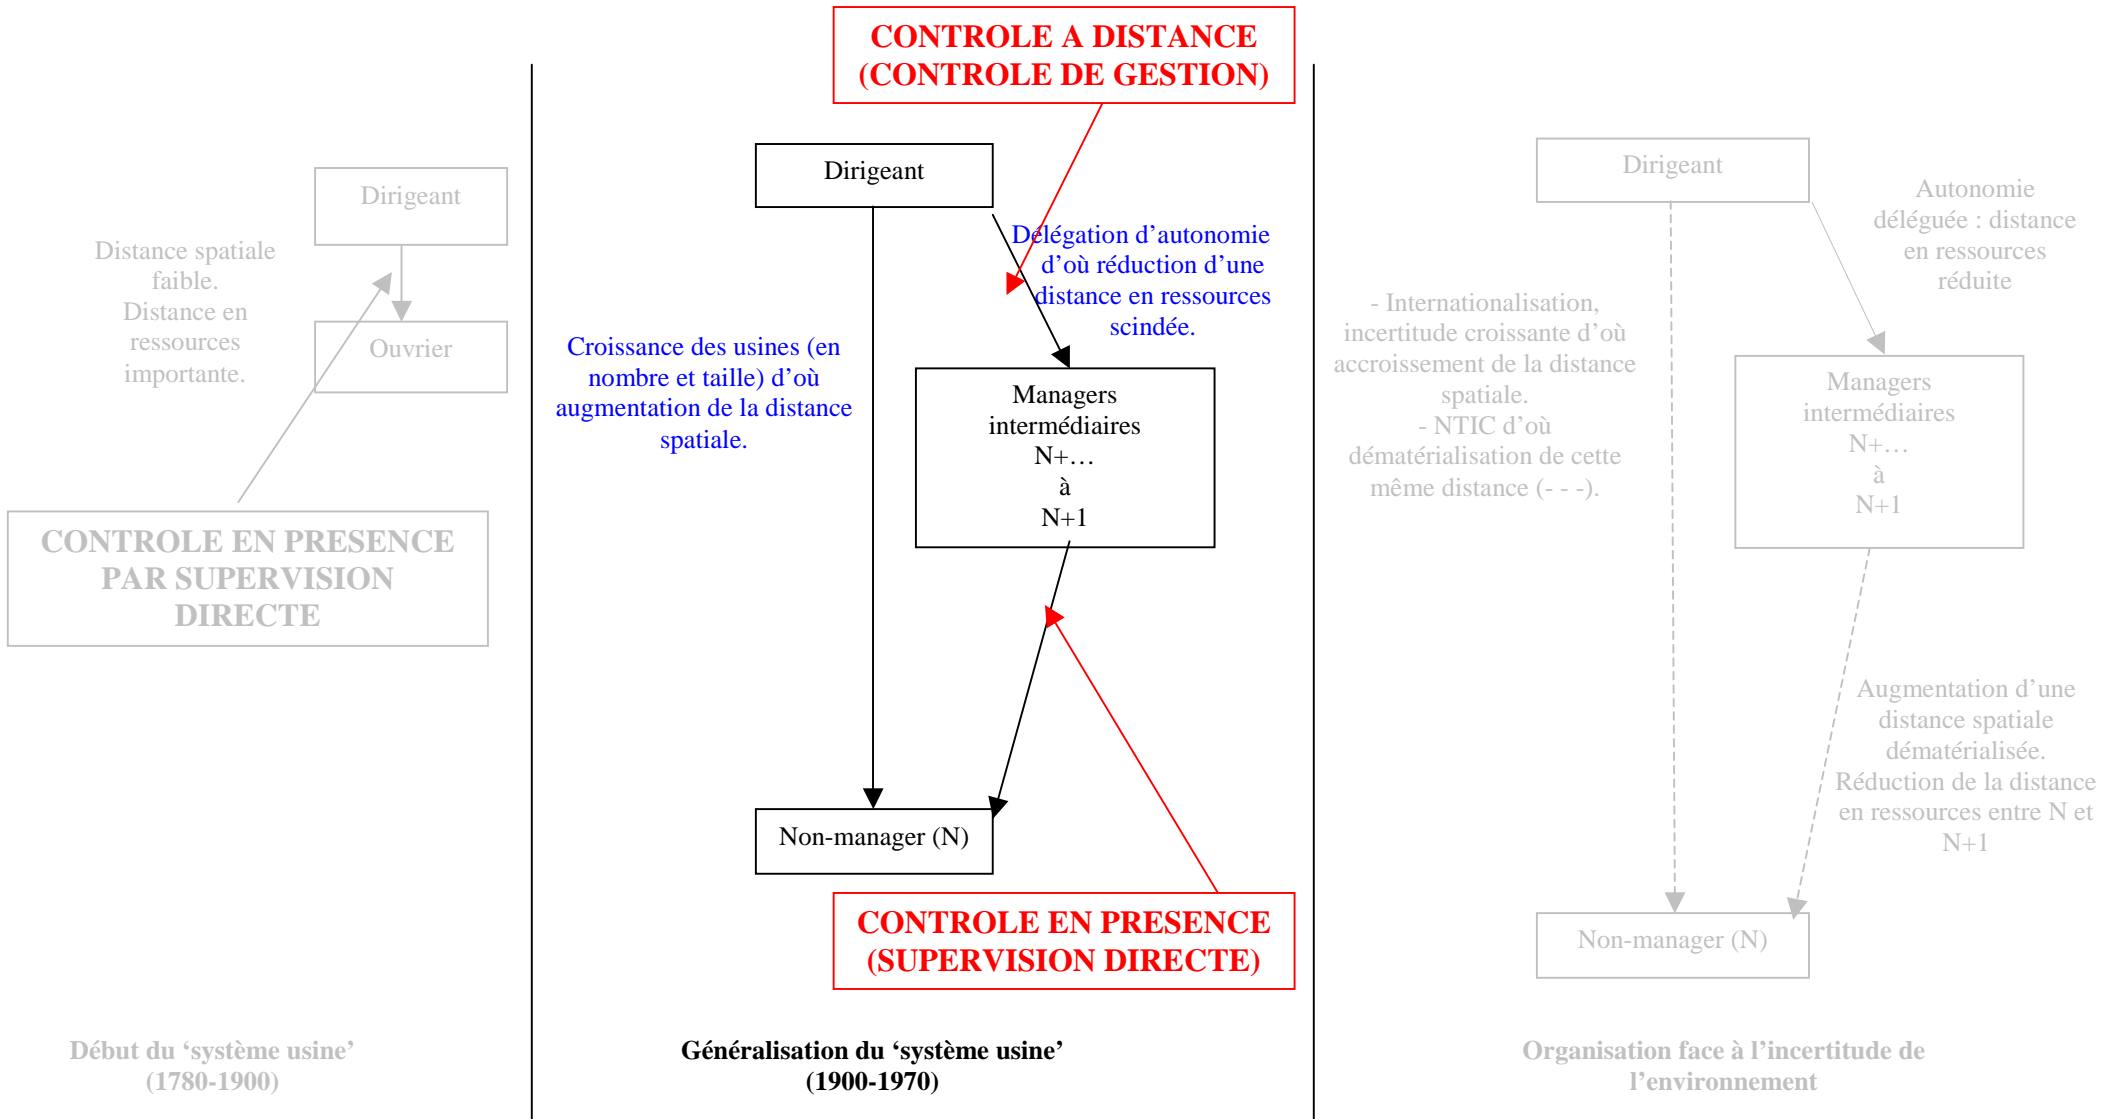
Dirigeant

Distance spatiale faible.
Distance en ressources importante.

Ouvrier

CONTROLE EN PRESENCE PAR SUPERVISION DIRECTE

Début du ‘système usine’
(1780-1900)

CONTROLE A DISTANCE
(CONTROLE DE GESTION)

Dirigeant

Délégation d’autonomie d’où réduction d’une distance en ressources scindée.

Croissance des usines (en nombre et taille) d’où augmentation de la distance spatiale.

Managers intermédiaires
N+…
à
N+1

Non-manager (N)

CONTROLE EN PRESENCE
(SUPERVISION DIRECTE)

Généralisation du ‘système usine’
(1900-1970)

Dirigeant

Autonomie déléguée : distance en ressources réduite

- Internationalisation, incertitude croissante d’où accroissement de la distance spatiale.
- NTIC d’où dématérialisation de cette même distance (- - -).

Managers intermédiaires
N+…
à
N+1

Augmentation d’une distance spatiale dématérialisée.
Réduction de la distance en ressources entre N et N+1

Non-manager (N)

Organisation face à l’incertitude de l’environnement